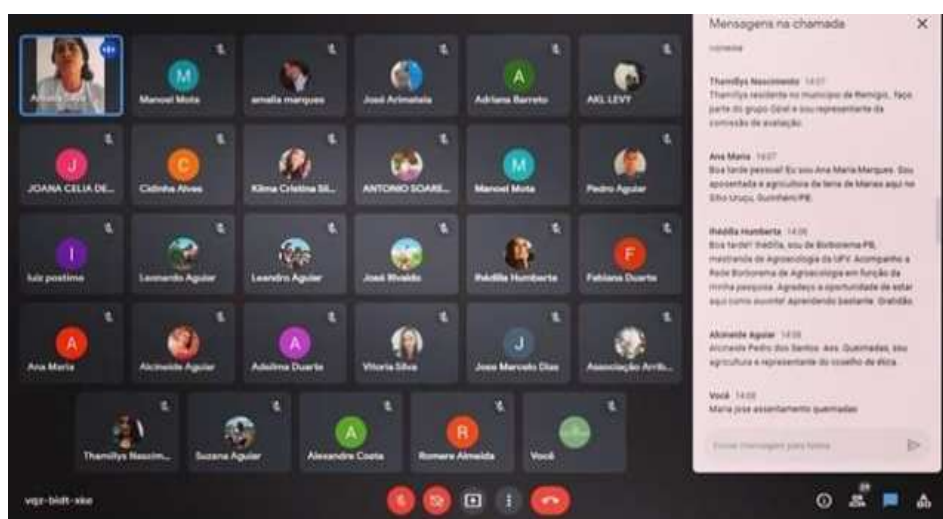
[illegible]

M
Manoel Mota

amalia marques

José Arimatéia

A
Adriana Barreto

AKL LEVY

J
JOANA CELIA DE...

C
Cidinha Alves

Kilma Cristina Sil...

ANTONIO SOARE...

M
Manoel Mota

Pedro Aguiar

I
luiz postimo

Leonardo Aguiar

Leandro Aguiar

José Rivaldo

Ihédilla Humberta

F
Fabiana Duarte

A
Ana Maria

Alcineide Aguiar

A
Adelima Duarte

Vitoria Silva

J
Jose Marcelo Dias

Associação Arrib...

Thamillys Nascim...

Suzana Aguiar

A
Alexandre Costa

R
Romero Almeida

Você

vqz-bidt-xke

Mensagens na chamada

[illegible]

Thamillys Nascimento 14:07
Thamillys residente no município de Remígio, faço parte do grupo Ginê e sou representante da comissão de avaliação.

Ana Maria 14:07
Boa tarde pessoal! Eu sou Ana Maria Marques. Sou aposentada e agricultora da terra de Marias aqui no Sítio Urupu, Guimbim/PB.

Ihédilla Humberta 14:08
Boa tarde! Ihédilla, sou de Borborema-PB, mestranda de Agroecologia da UFV. Acompanho a Rede Borborema de Agroecologia em função da minha pesquisa. Agradeço a oportunidade de estar aqui como ouvinte! Aprendendo bastante. Gratidão.

Alcineide Aguiar 14:08
Alcineide Pedro dos Santos. Ass. Queimadas, sou agricultora e representante do conselho de ética.

Você 14:08
Maria jose assentamento queimadas

Enviar mensagem para todos